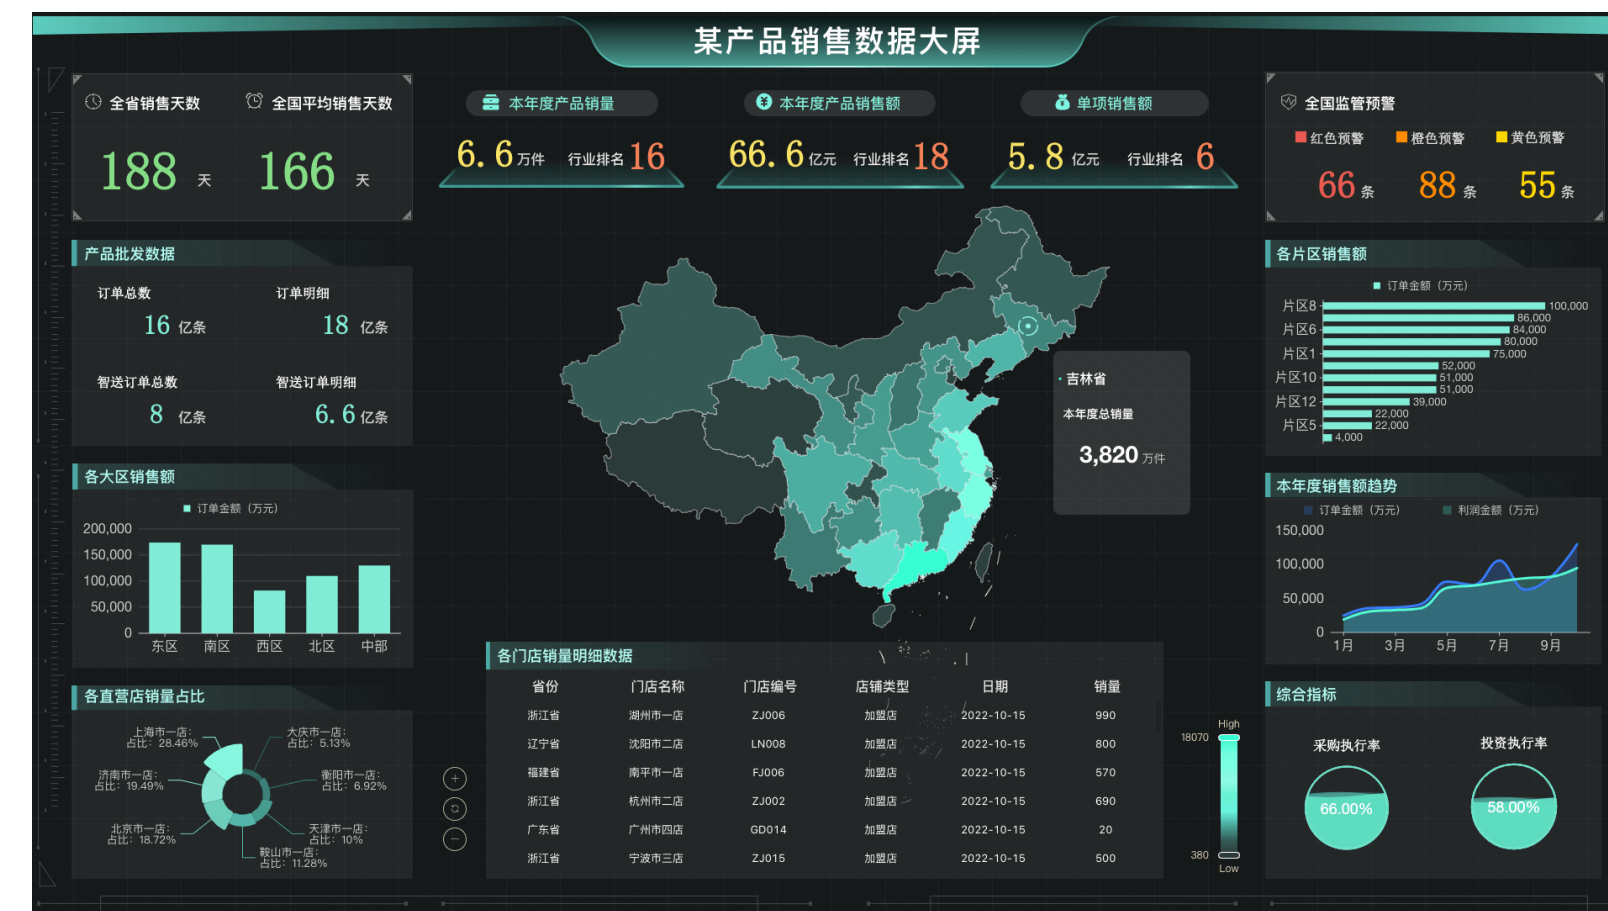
某产品销售数据大屏

全省销售天数
188 天

全国平均销售天数
166 天

本年度产品销量
6.6 万件 行业排名 16

本年度产品销售额
66.6 亿元 行业排名 18

单项销售额
5.8 亿元 行业排名 6

全国监管预警
红色预警 66 条
橙色预警 88 条
黄色预警 55 条

产品批发数据
订单总数 16 亿条
订单明细 18 亿条
智送订单总数 8 亿条
智送订单明细 6.6 亿条

各大区销售额
订单金额（万元）
200,000
150,000
100,000
50,000
0
东区 南区 西区 北区 中部

各直营店销量占比
上海市一店：占比：28.46%
大庆市一店：占比：5.13%
济南市一店：占比：19.49%
衡阳市一店：占比：6.92%
北京市一店：占比：18.72%
天津市一店：占比：10%
鞍山市一店：占比：11.28%

吉林省
本年度总销量
3,820 万件

各片区销售额
订单金额（万元）
片区8 100,000
86,000
片区6 84,000
80,000
片区1 75,000
52,000
片区10 51,000
51,000
片区12 39,000
22,000
片区5 22,000
4,000

本年度销售额趋势
订单金额（万元） 利润金额（万元）
150,000
100,000
50,000
0
1月 3月 5月 7月 9月

各门店销量明细数据
| 省份 | 门店名称 | 门店编号 | 店铺类型 | 日期 | 销量 |
|---|---|---|---|---|---|
| 浙江省 | 湖州市一店 | ZJ006 | 加盟店 | 2022-10-15 | 990 |
| 辽宁省 | 沈阳市二店 | LN008 | 加盟店 | 2022-10-15 | 800 |
| 福建省 | 南平市一店 | FJ006 | 加盟店 | 2022-10-15 | 570 |
| 浙江省 | 杭州市二店 | ZJ002 | 加盟店 | 2022-10-15 | 690 |
| 广东省 | 广州市四店 | GD014 | 加盟店 | 2022-10-15 | 20 |
| 浙江省 | 宁波市三店 | ZJ015 | 加盟店 | 2022-10-15 | 500 |

High
18070
380
Low

综合指标
采购执行率 66.00%
投资执行率 58.00%